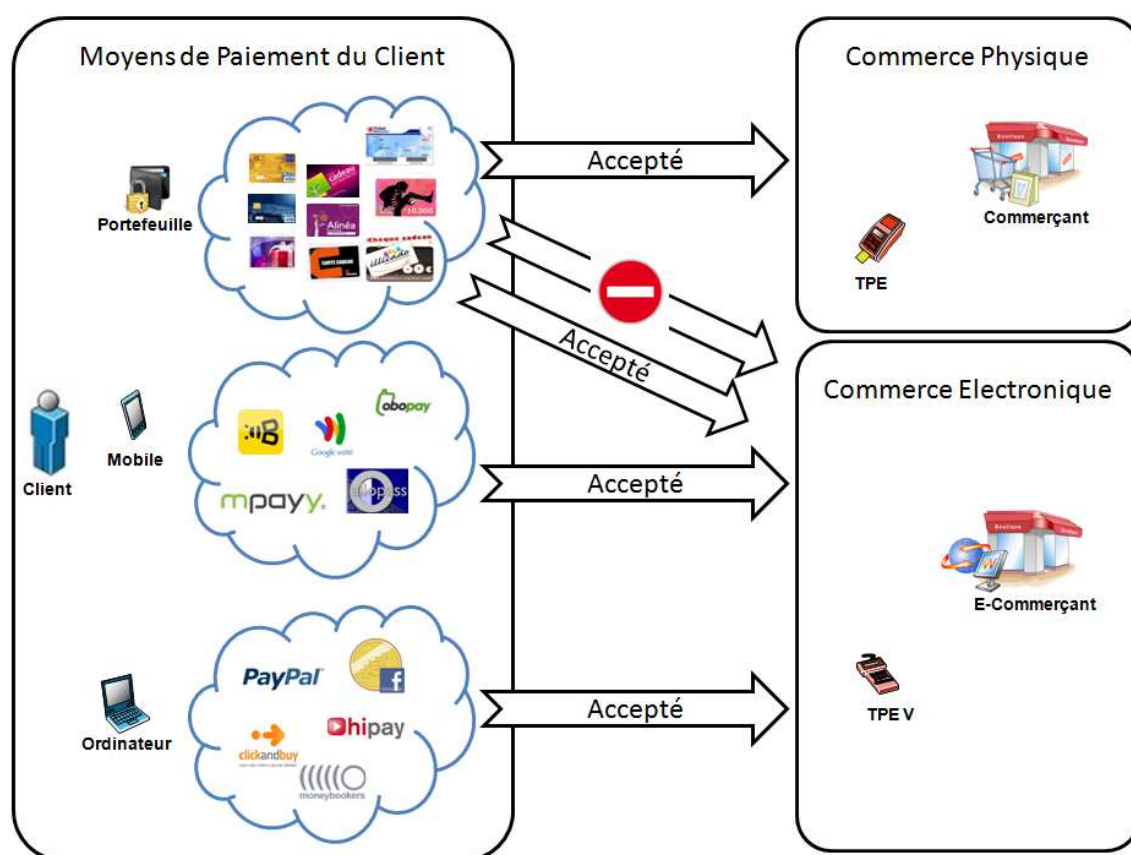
Moyens de Paiement du Client

Portefeuille

Cadeau

Alinéa

Cheque cadeau

CARTE CADEAU

Client

Mobile

obopay

Google wallet

mpayy.

Ordinateur

PayPal

hipay

clickandbuy

moneybookers

Accepté

Accepté

Accepté

Accepté

Commerce Physique

Boutique

Commerçant

TPE

Commerce Electronique

Boutique

E-Commerçant

TPE V